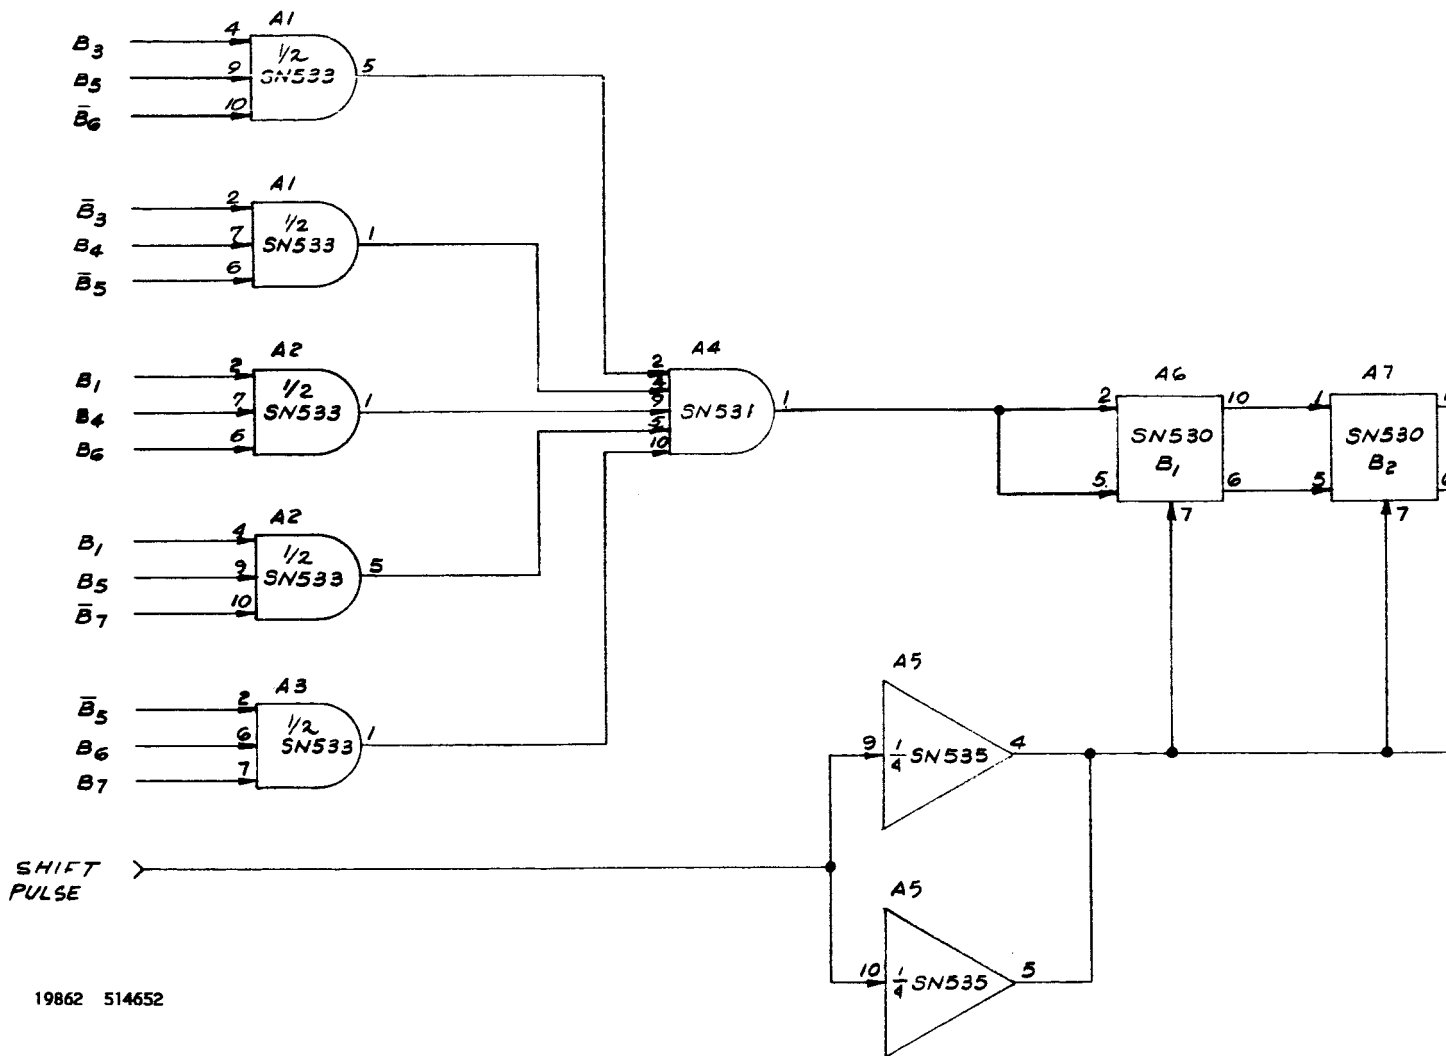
A1
$B_3$ 4
$B_5$ 9
$\bar{B}_6$ 10
$\frac{1}{2}$ SN533
5

A1
$\bar{B}_3$ 2
$B_4$ 7
$\bar{B}_5$ 6
$\frac{1}{2}$ SN533
1

A2
$B_1$ 2
$B_4$ 7
$B_6$ 6
$\frac{1}{2}$ SN533
1

A2
$B_1$ 4
$B_5$ 9
$\bar{B}_7$ 10
$\frac{1}{2}$ SN533
5

A3
$\bar{B}_5$ 2
$B_6$ 6
$B_7$ 7
$\frac{1}{2}$ SN533
1

A4
2
4
9
5
10
SN531
1

A6
2
5
SN530
$B_1$
10
6
7

A7
1
5
SN530
$B_2$
7

A5
9 $\frac{1}{4}$ SN535
4

SHIFT PULSE

A5
10 $\frac{1}{4}$ SN535
5

19862 514652